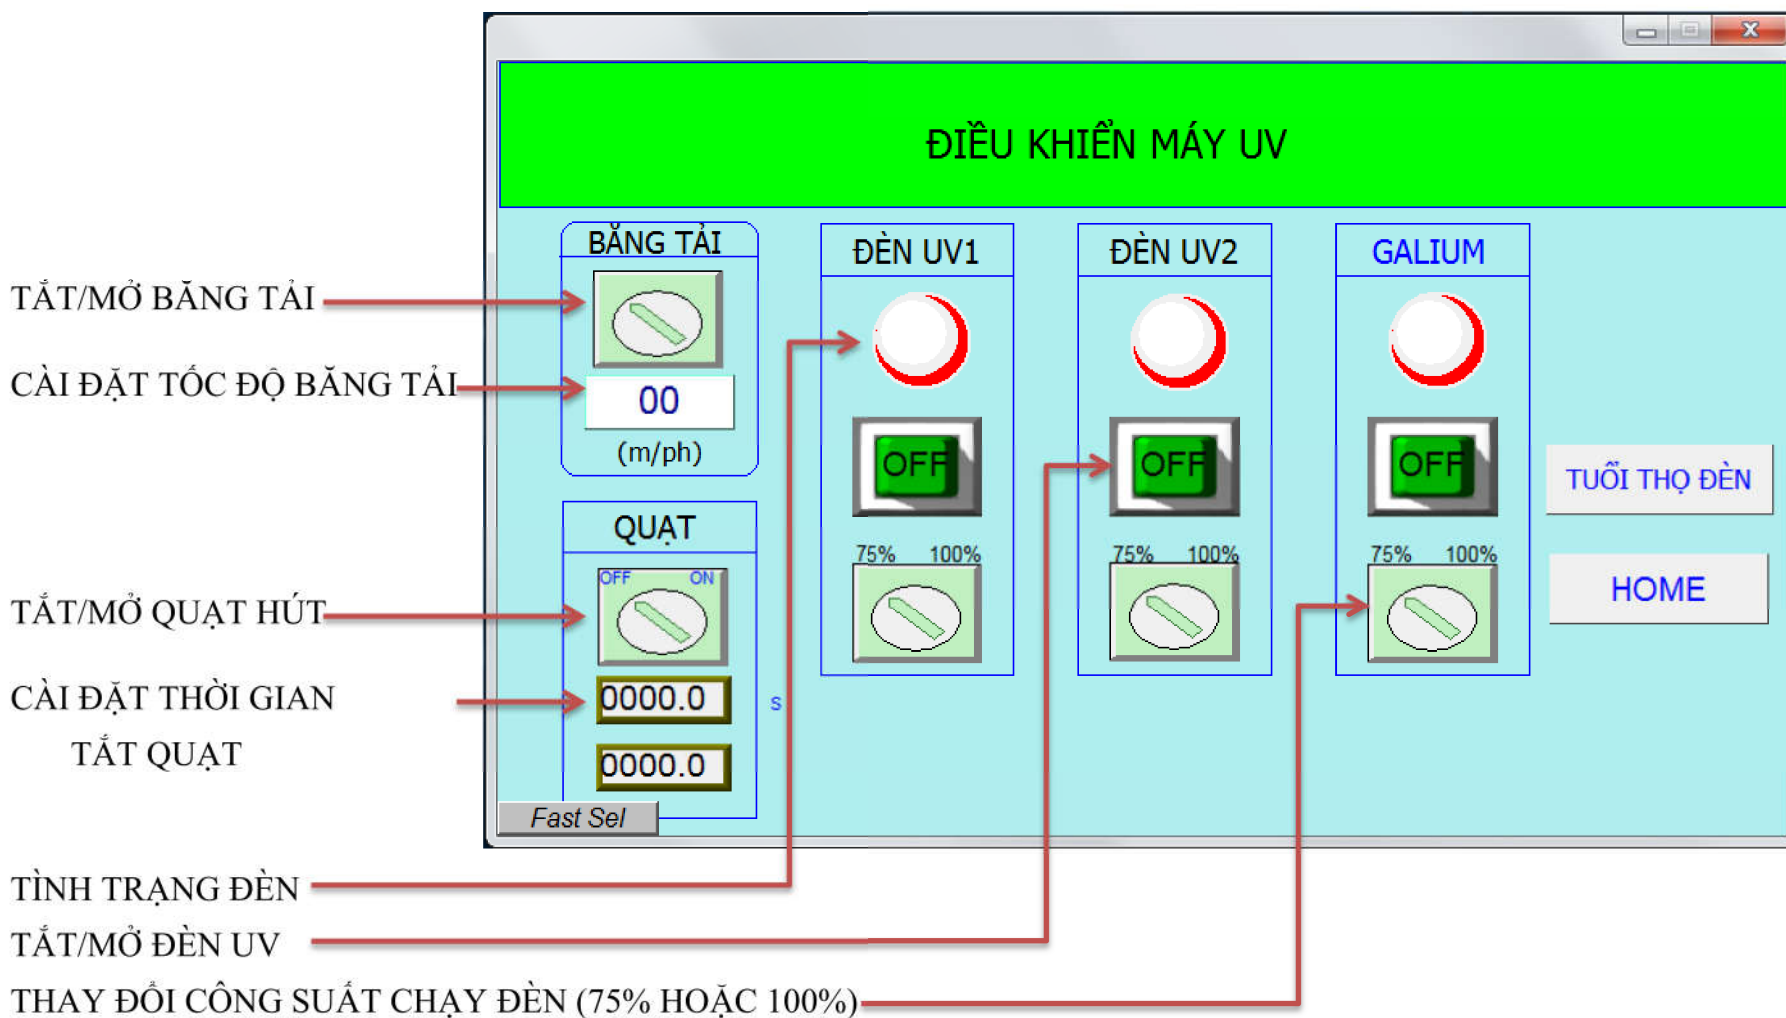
ĐIỀU KHIỂN MÁY UV

TẮT/MỞ BĂNG TẢI

CÀI ĐẶT TỐC ĐỘ BĂNG TẢI

BĂNG TẢI

00

(m/ph)

QUẠT

OFF ON

TẮT/MỞ QUẠT HÚT

CÀI ĐẶT THỜI GIAN TẮT QUẠT

0000.0

s

0000.0

Fast Sel

ĐÈN UV1

OFF

75% 100%

ĐÈN UV2

OFF

75% 100%

GALIUM

OFF

75% 100%

TUỔI THỌ ĐÈN

HOME

TÌNH TRẠNG ĐÈN

TẮT/MỞ ĐÈN UV

THAY ĐỔI CÔNG SUẤT CHẠY ĐÈN (75% HOẶC 100%)